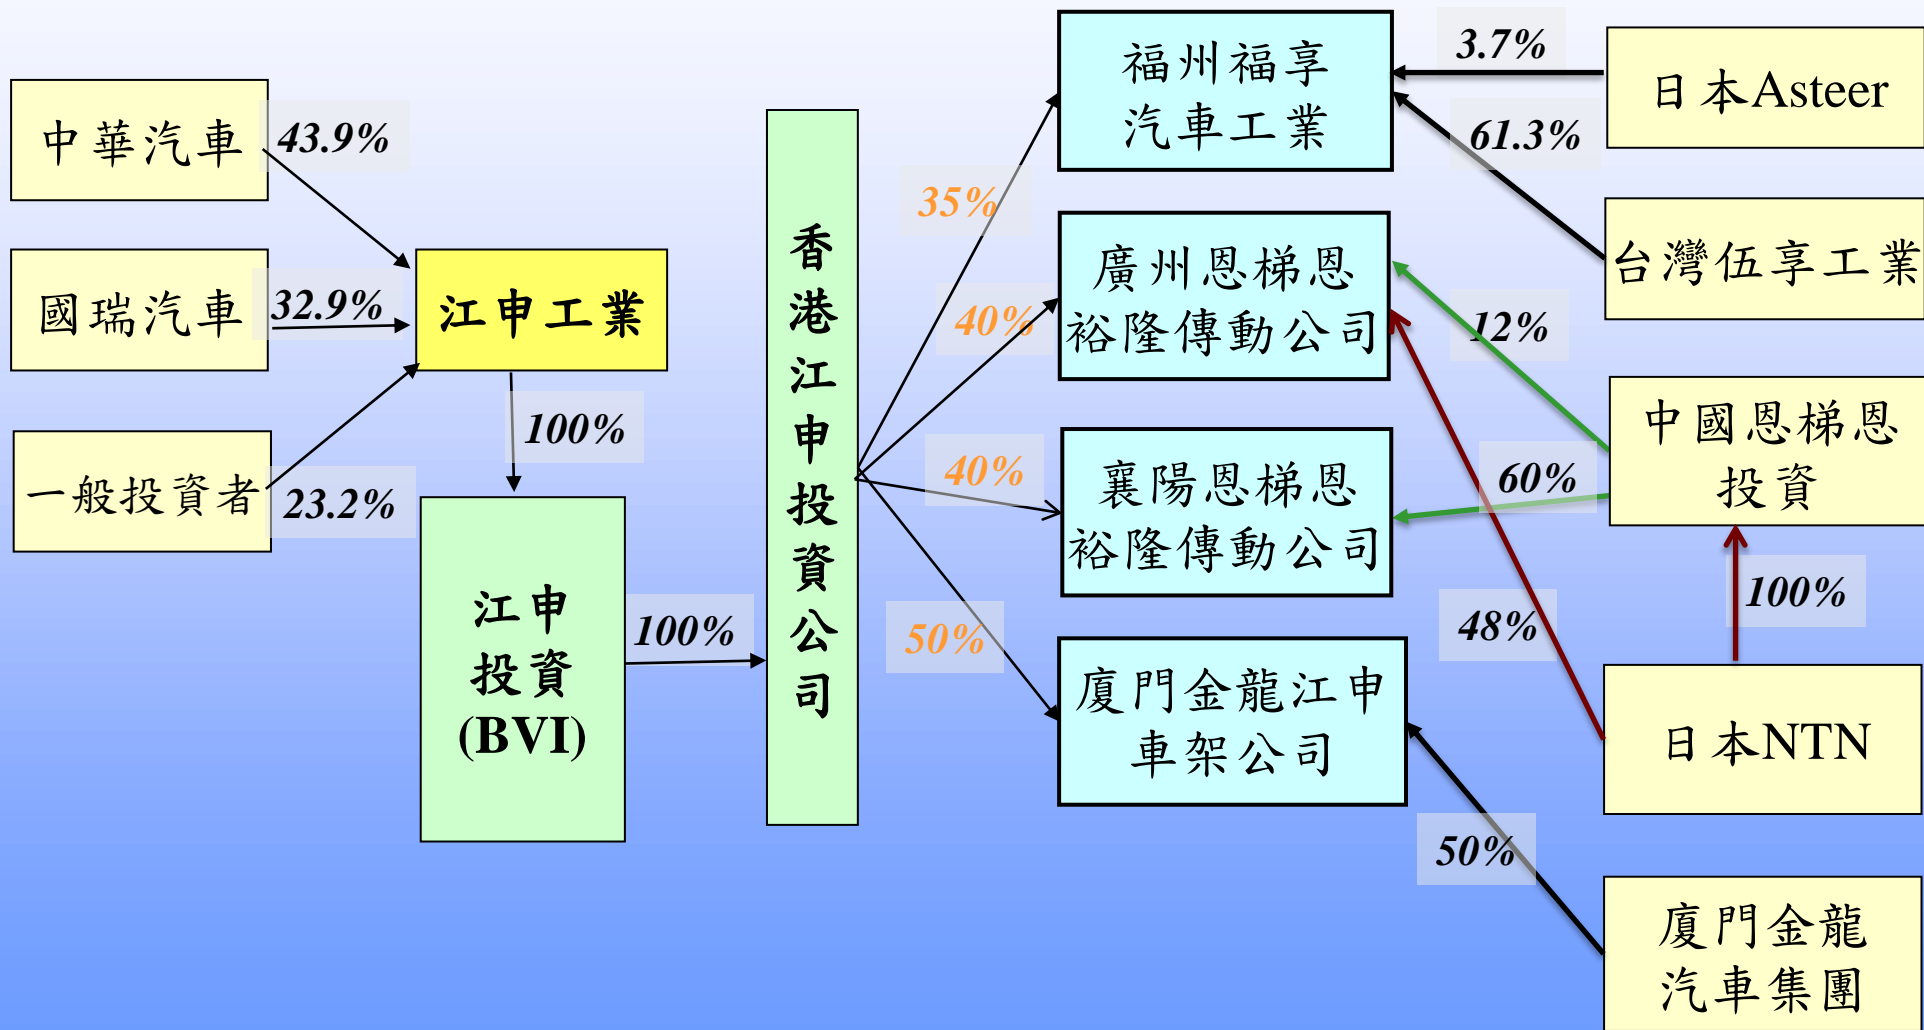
中華汽車
43.9%
國瑞汽車
32.9%
一般投資者
23.2%
江申工業
100%
江申投資(BVI)
100%
香港江申投資公司
35%
40%
40%
50%
福州福享汽車工業
廣州恩梯恩裕隆傳動公司
襄陽恩梯恩裕隆傳動公司
廈門金龍江申車架公司
3.7%
61.3%
12%
60%
48%
100%
50%
日本Asteer
台灣伍享工業
中國恩梯恩投資
日本NTN
廈門金龍汽車集團